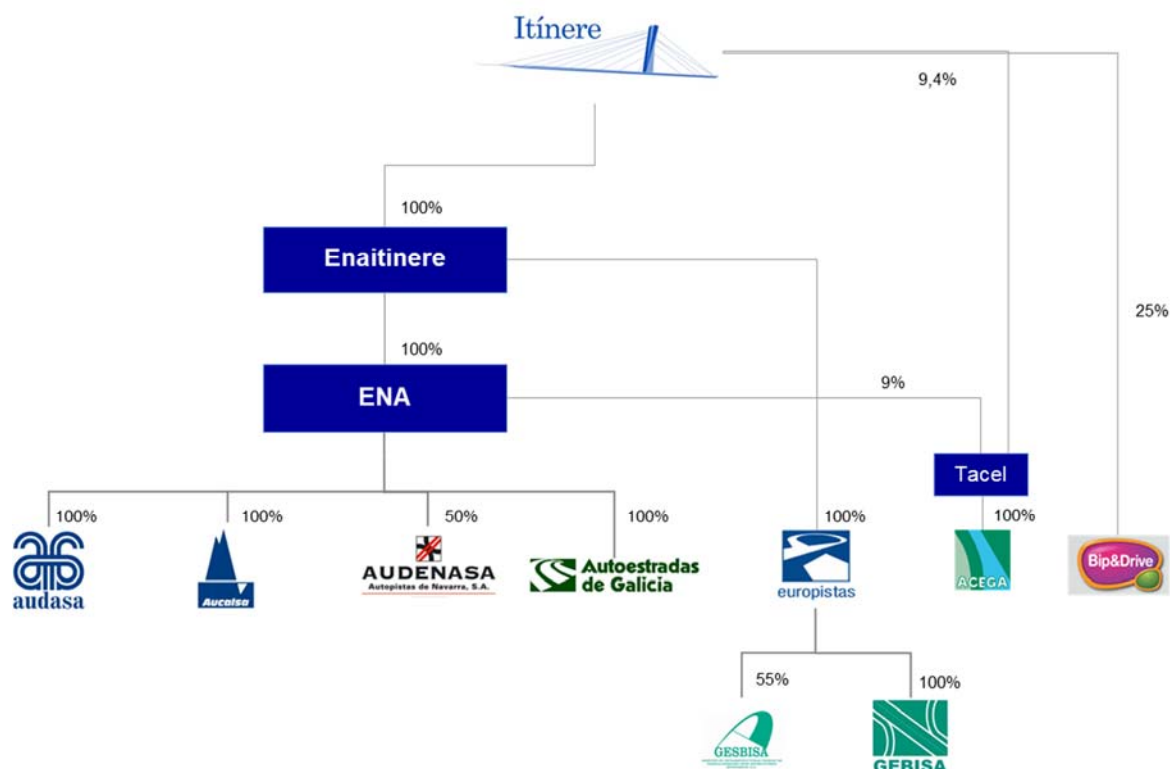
Itínere

9,4%

100%

Enaitinere

25%

100%

ENA

9%

Tacel

100%

100%

50%

100%

100%

100%

audasa

Aucalsa

AUDENASA
Autopistas de Navarra, S.A.

Autoestradas de Galicia

europistas

ACEGA

Bip&Drive

55%

100%

GESBISA

GEBISA